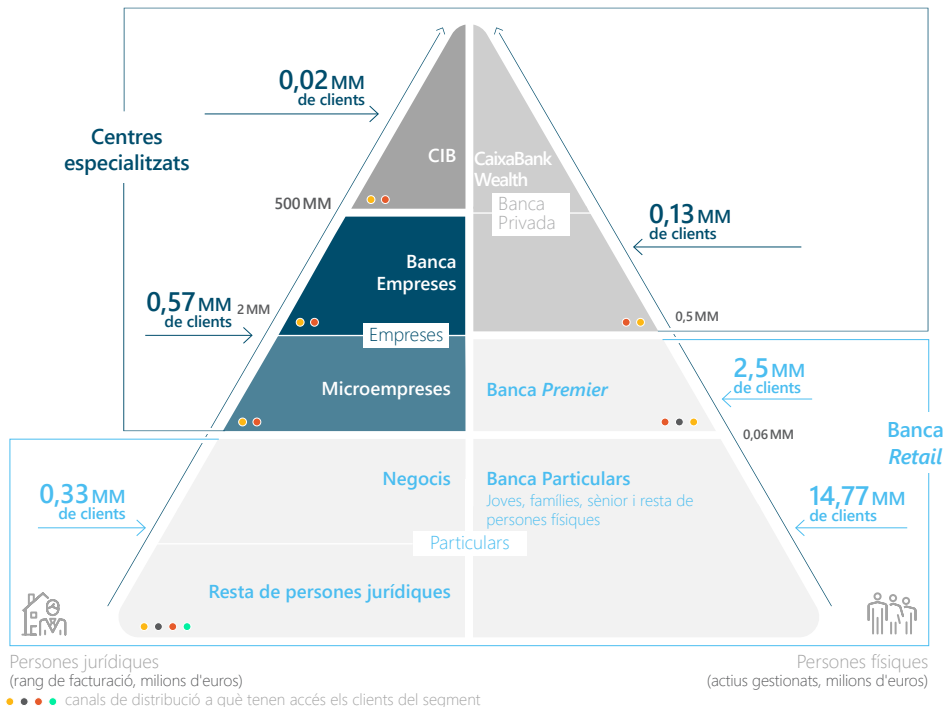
0,02 MM de clients

Centres especialitzats

CIB

CaixaBank Wealth

Banca Privada

500 MM

0,13 MM de clients

Banca Empreses

0,57 MM de clients

2 MM

Empreses

0,5 MM

Microempreses

Banca *Premier*

2,5 MM de clients

0,06 MM

Banca *Retail*

0,33 MM de clients

Negocis

Banca Particulars

Joves, famílies, sènior i resta de persones físiques

14,77 MM de clients

Particulars

Resta de persones jurídiques

Persones jurídiques
(rang de facturació, milions d'euros)

Persones físiques
(actius gestionats, milions d'euros)

canals de distribució a què tenen accés els clients del segment